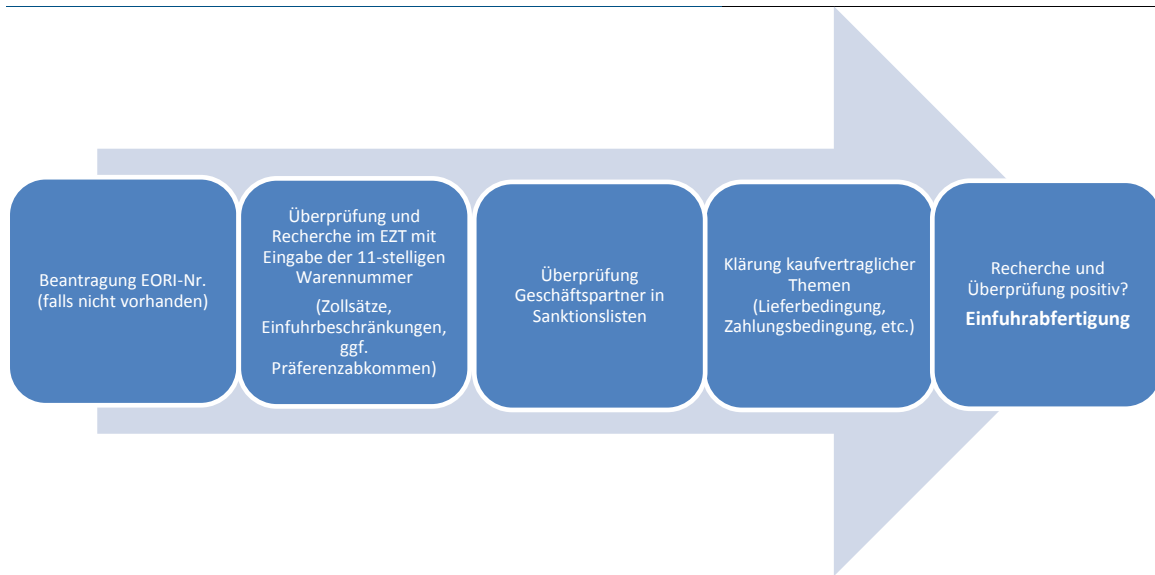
Beantragung EORI-Nr. (falls nicht vorhanden)

Überprüfung und Recherche im EZT mit Eingabe der 11-stelligen Warennummer

(Zollsätze, Einfuhrbeschränkungen, ggf. Präferenzabkommen)

Überprüfung Geschäftspartner in Sanktionslisten

Klärung kaufvertraglicher Themen (Lieferbedingung, Zahlungsbedingung, etc.)

Recherche und Überprüfung positiv?

Einfuhrabfertigung